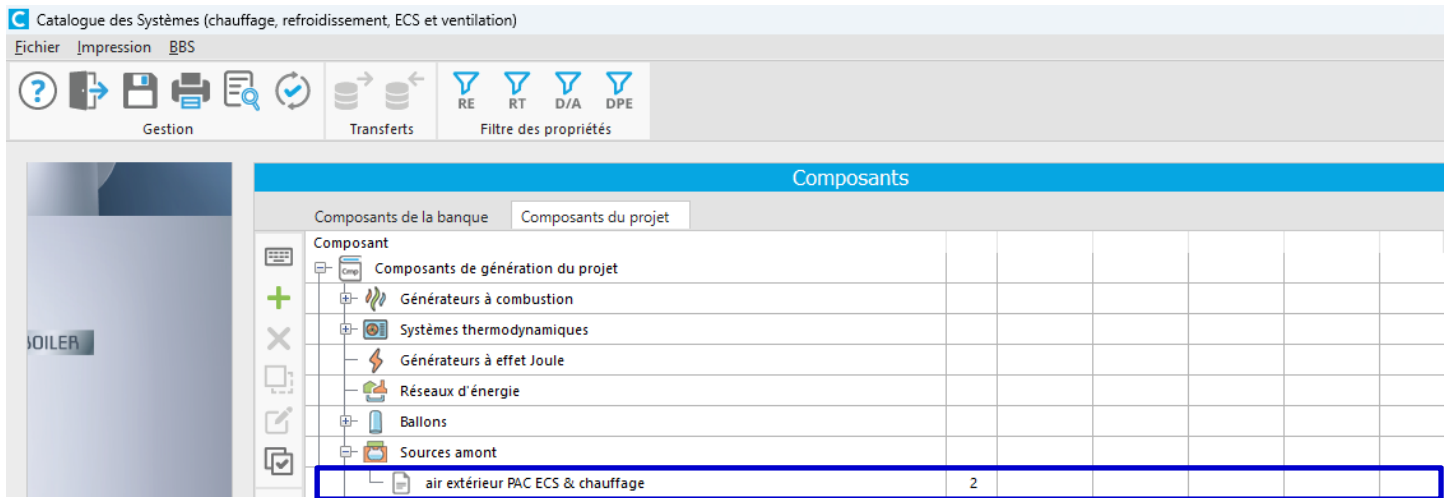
Catalogue des Systèmes (chauffage, refroidissement, ECS et ventilation)

Fichier Impression BBS

RE RT D/A DPE

Gestion Transferts Filtre des propriétés

Composants

Composants de la banque Composants du projet

BOILER

Composant

Composants de génération du projet

Générateurs à combustion

Systèmes thermodynamiques

Générateurs à effet Joule

Réseaux d'énergie

Ballons

Sources amont

air extérieur PAC ECS & chauffage 2